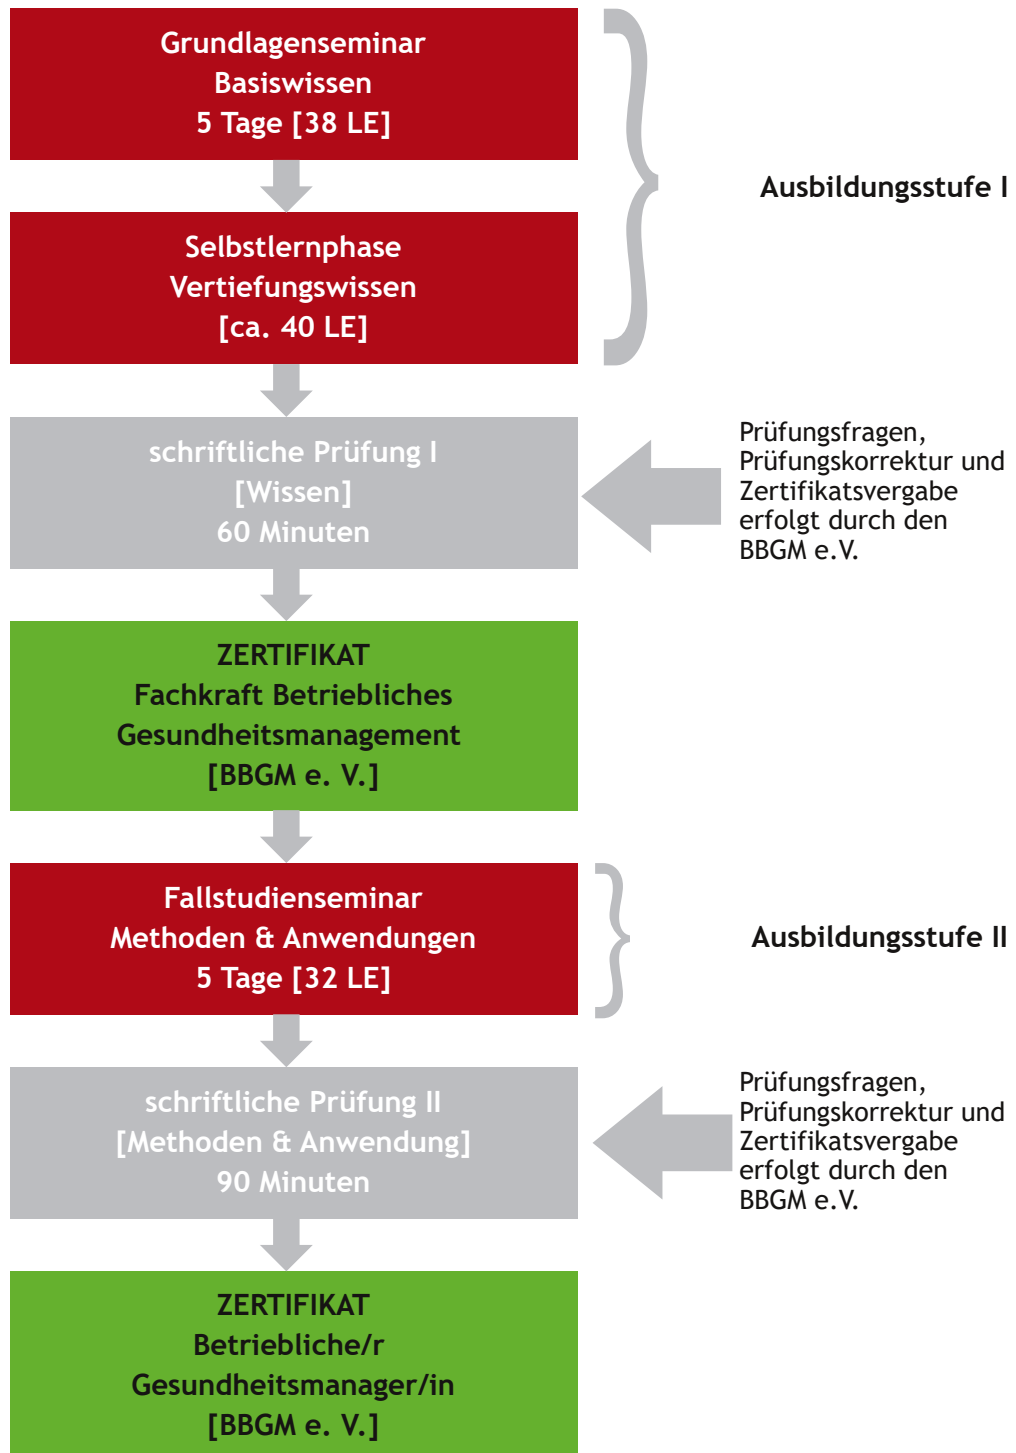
Grundlagenseminar
Basiswissen
5 Tage [38 LE]

Selbstlernphase
Vertiefungswissen
[ca. 40 LE]

Ausbildungsstufe I

schriftliche Prüfung I
[Wissen]
60 Minuten

Prüfungsfragen, Prüfungskorrektur und Zertifikatsvergabe erfolgt durch den BBGM e.V.

ZERTIFIKAT
Fachkraft Betriebliches
Gesundheitsmanagement
[BBGM e. V.]

Fallstudienseminar
Methoden & Anwendungen
5 Tage [32 LE]

Ausbildungsstufe II

schriftliche Prüfung II
[Methoden & Anwendung]
90 Minuten

Prüfungsfragen, Prüfungskorrektur und Zertifikatsvergabe erfolgt durch den BBGM e.V.

ZERTIFIKAT
Betriebliche/r
Gesundheitsmanager/in
[BBGM e. V.]